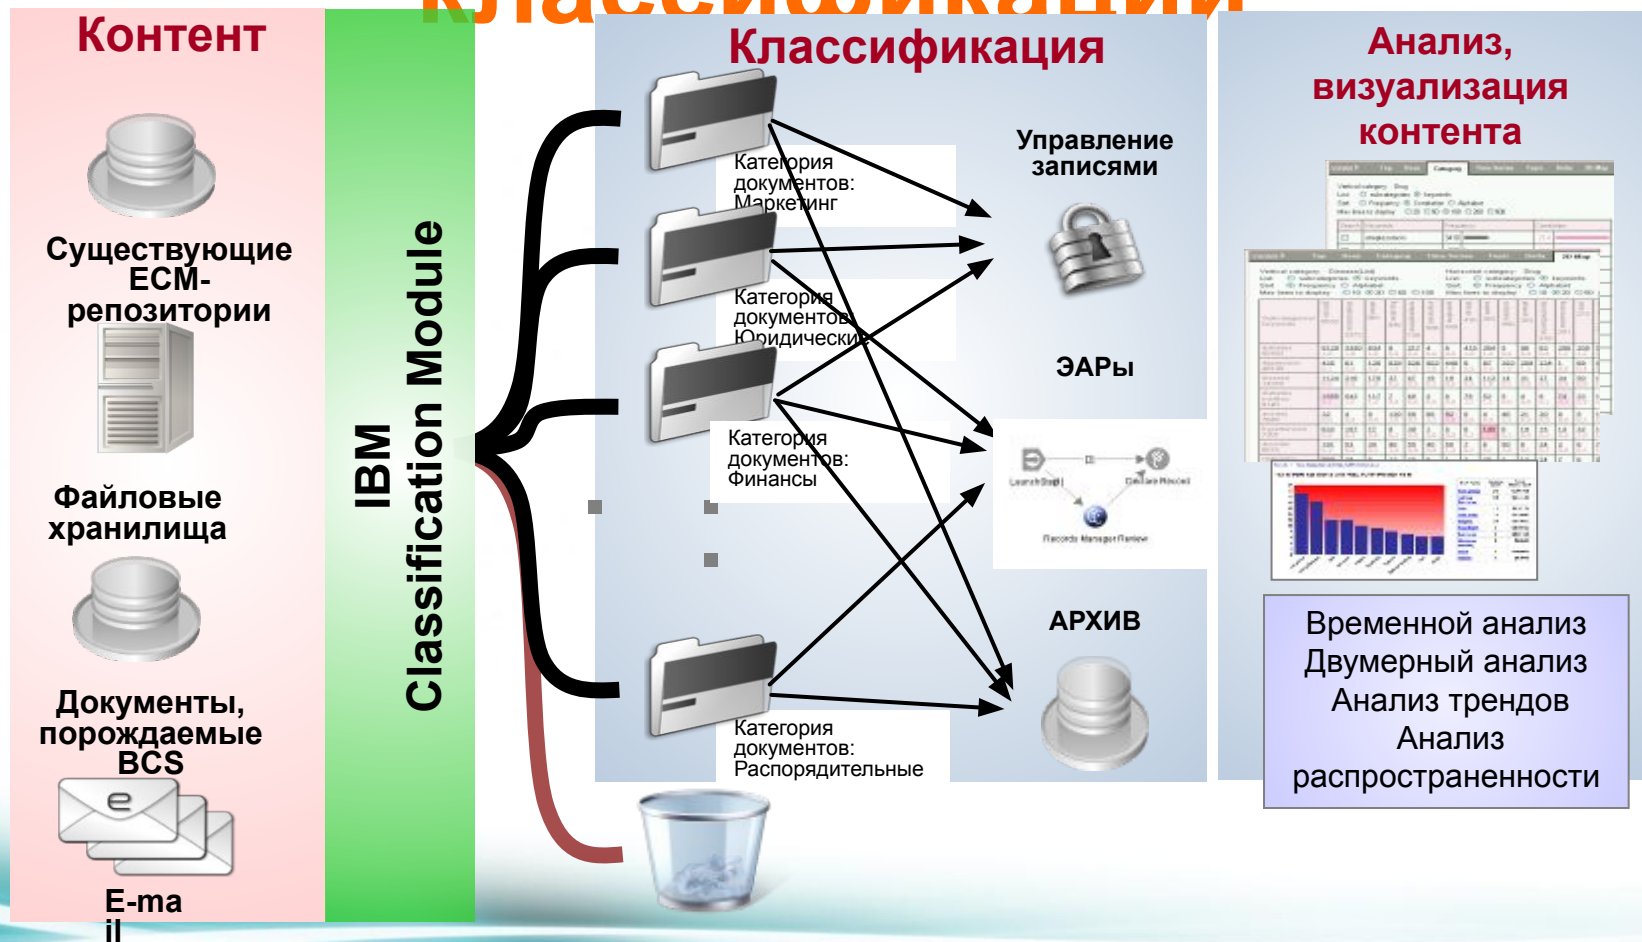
Контент

Существующие ECM-репозитории

Файловые хранилища

Документы, порождаемые BCS

E-mail

IBM Classification Module

Классификация

Категория документов: Маркетинг

Категория документов: Юридически

Категория документов: Финансы

Категория документов: Распорядительные

Управление записями

ЭАРы

Launch Step | Declare Record

Records Manager Review

АРХИВ

Анализ, визуализация контента

Временной анализ
Двумерный анализ
Анализ трендов
Анализ распространенности